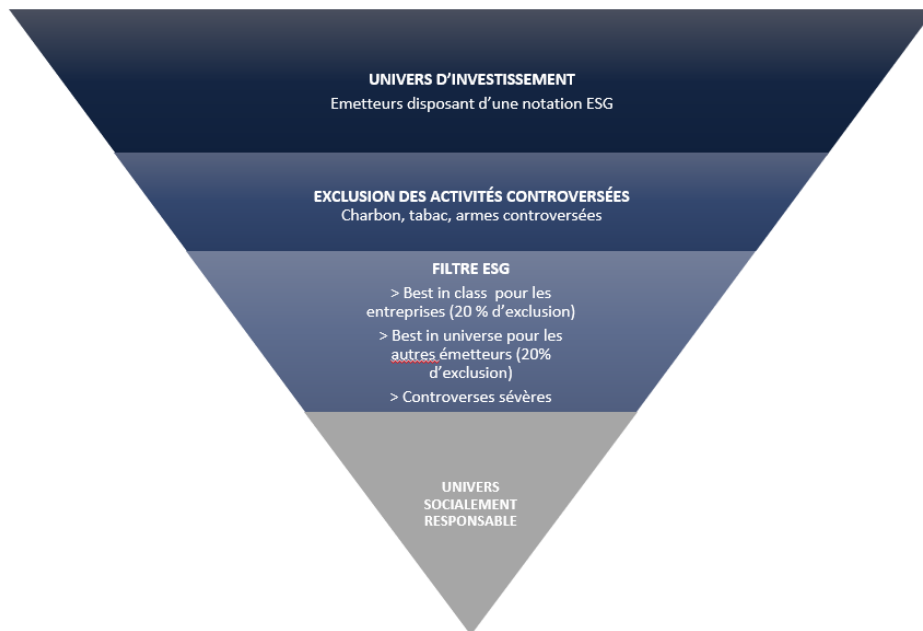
UNIVERS D’INVESTISSEMENT
Emetteurs disposant d’une notation ESG

EXCLUSION DES ACTIVITÉS CONTROVERSÉES
Charbon, tabac, armes controversées

FILTRE ESG
> Best in class pour les entreprises (20 % d’exclusion)
> Best in universe pour les autres émetteurs (20% d’exclusion)
> Controverses sévères

UNIVERS SOCIALEMENT RESPONSABLE